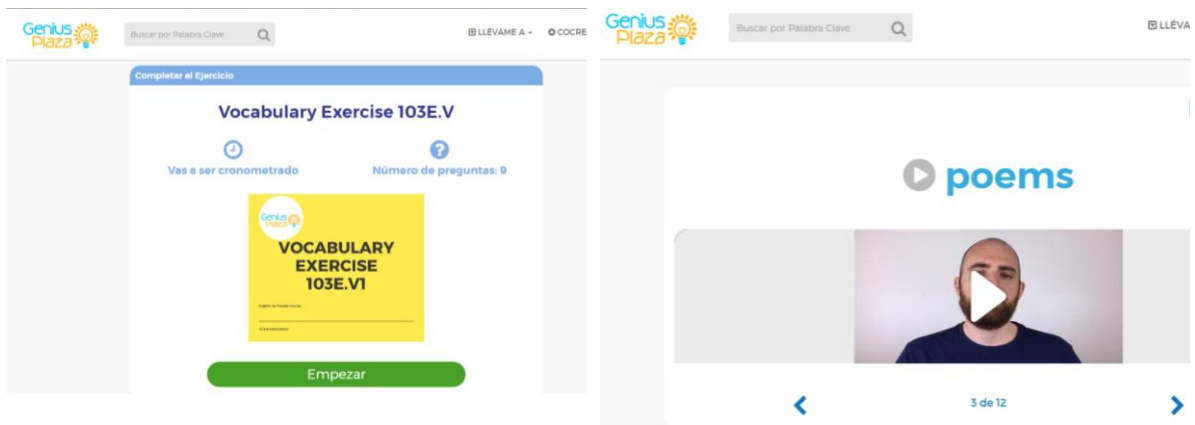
Genius Plaza

Buscar por Palabra Clave

LLÉVAME A

COCRE

Completar el Ejercicio

Vocabulary Exercise 103E.V

Vas a ser cronometrado

Número de preguntas: 9

Genius Plaza

VOCABULARY EXERCISE 103E.V1

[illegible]

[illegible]

Empezar

Genius Plaza

Buscar por Palabra Clave

LLÉVA

poems

3 de 12